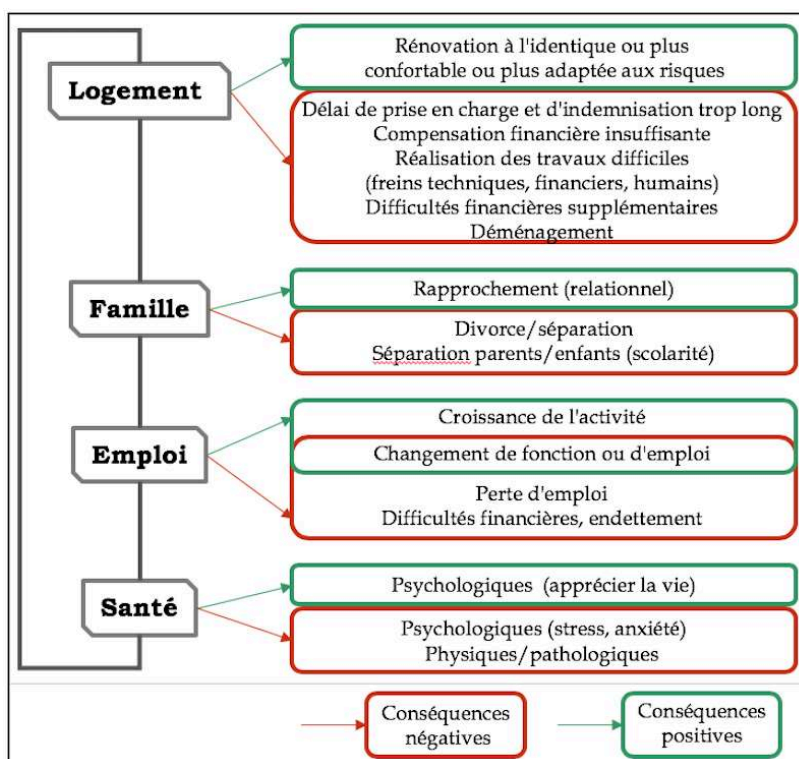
Logement

Rénovation à l'identique ou plus confortable ou plus adaptée aux risques

Délai de prise en charge et d'indemnisation trop long
Compensation financière insuffisante
Réalisation des travaux difficiles
(freins techniques, financiers, humains)
Difficultés financières supplémentaires
Déménagement

Famille

Rapprochement (relationnel)

Divorce/séparation
Séparation parents/enfants (scolarité)

Emploi

Croissance de l'activité

Changement de fonction ou d'emploi

Perte d'emploi
Difficultés financières, endettement

Santé

Psychologiques (apprécier la vie)

Psychologiques (stress, anxiété)
Physiques/pathologiques

Conséquences négatives

Conséquences positives